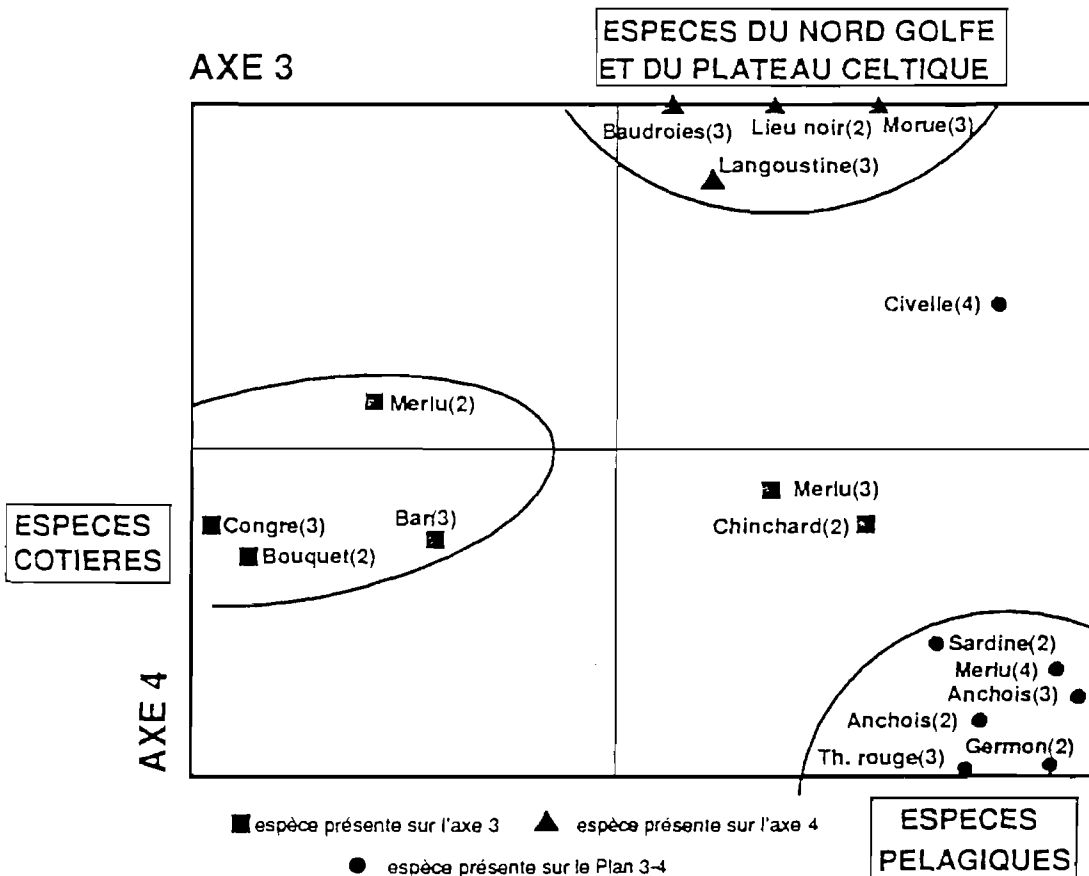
ESPECES DU NORD GOLFE ET DU PLATEAU CELTIQUE

AXE 3

Baudroies(3)
Lieu noir(2)
Morue(3)
Langoustine(3)

Civelle(4)

Merlu(2)

ESPECES COTIERES

Congre(3)
Bouquet(2)
Bar(3)

Merlu(3)
Chinchard(2)

Sardine(2)
Merlu(4)
Anchois(3)
Anchois(2)
Th. rouge(3)
Germon(2)

AXE 4

espèce présente sur l'axe 3
espèce présente sur l'axe 4
espèce présente sur le Plan 3-4

ESPECES PELAGIQUES